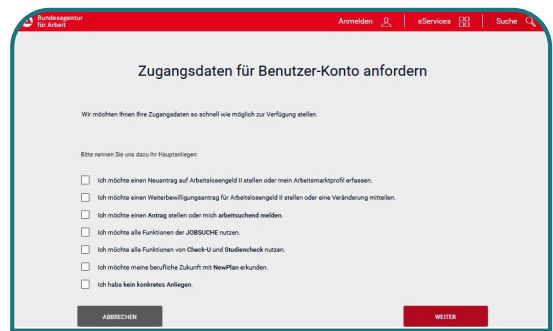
Bundesagentur für Arbeit

Anmelden

eServices

Suche

Zugangsdaten für Benutzer-Konto anfordern

Wir möchten Ihnen Ihre Zugangsdaten so schnell wie möglich zur Verfügung stellen.

Bitte nennen Sie uns dazu Ihr Hauptanliegen:

Ich möchte einen Neuantrag auf Arbeitslosengeld II stellen oder mein Arbeitsmarktprofil erfassen.

Ich möchte einen Weiterbewilligungsantrag für Arbeitslosengeld II stellen oder eine Veränderung mitteilen.

Ich möchte einen Antrag stellen oder mich arbeitsuchend melden.

Ich möchte alle Funktionen der JOBSUCHE nutzen.

Ich möchte alle Funktionen von Check-U und Studiencheck nutzen.

Ich möchte meine berufliche Zukunft mit NewPlan erkunden.

Ich habe kein konkretes Anliegen.

ABBRECHEN

WEITER